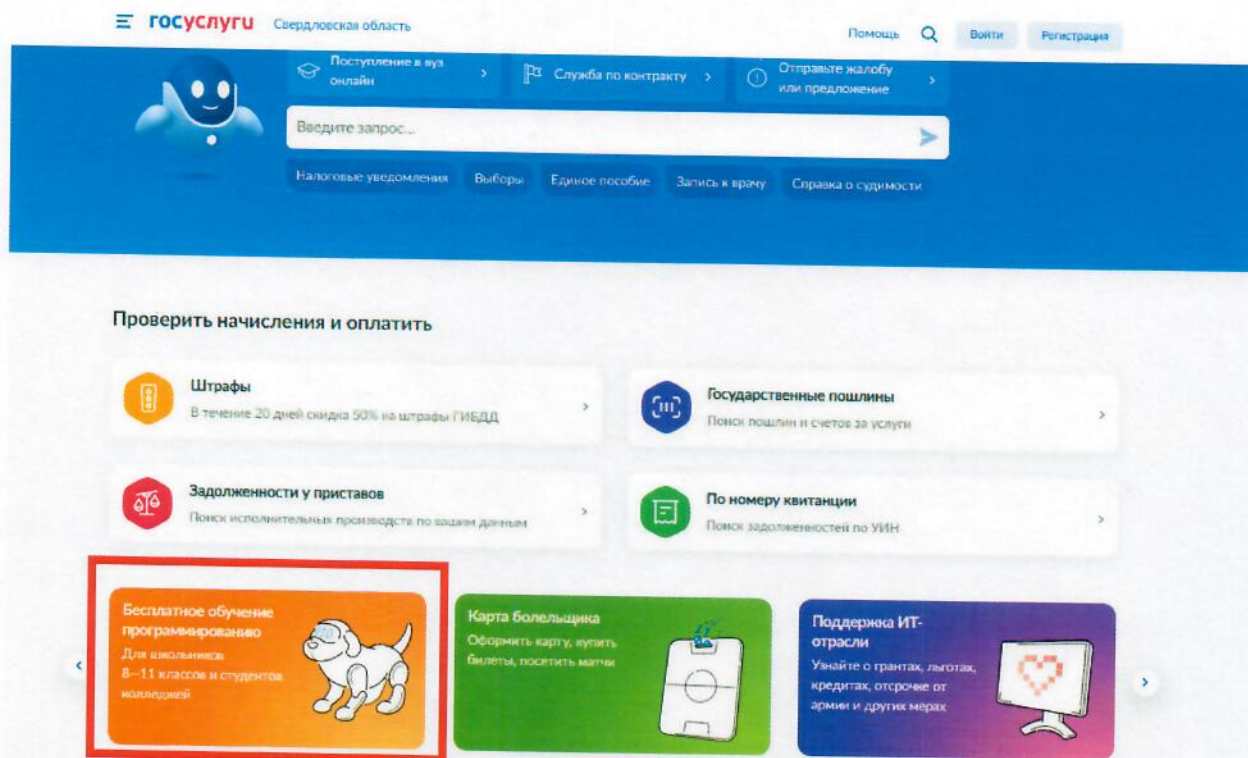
госуслуги Свердловская область

Помощь Войти Регистрация

Поступление в вуз онлайн

Служба по контракту

Отправьте жалобу или предложение

Введите запрос...

Налоговые уведомления Выборы Единое пособие Запись к врачу Справка о судимости

Проверить начисления и оплатить

Штрафы
В течение 20 дней скидка 50% на штрафы ГИБДД

Государственные пошлины
Поиск пошлин и счетов за услуги

Задолженности у приставов
Поиск исполнительных производств по вашим данным

По номеру квитанции
Поиск задолженностей по УИН

Бесплатное обучение программированию
Для школьников 8—11 классов и студентов колледжей

Карта болельщика
Оформить карту, купить билеты, посетить матчи

Поддержка ИТ-отрасли
Узнайте о грантах, льготах, кредитах, отсрочке от армии и других мерах